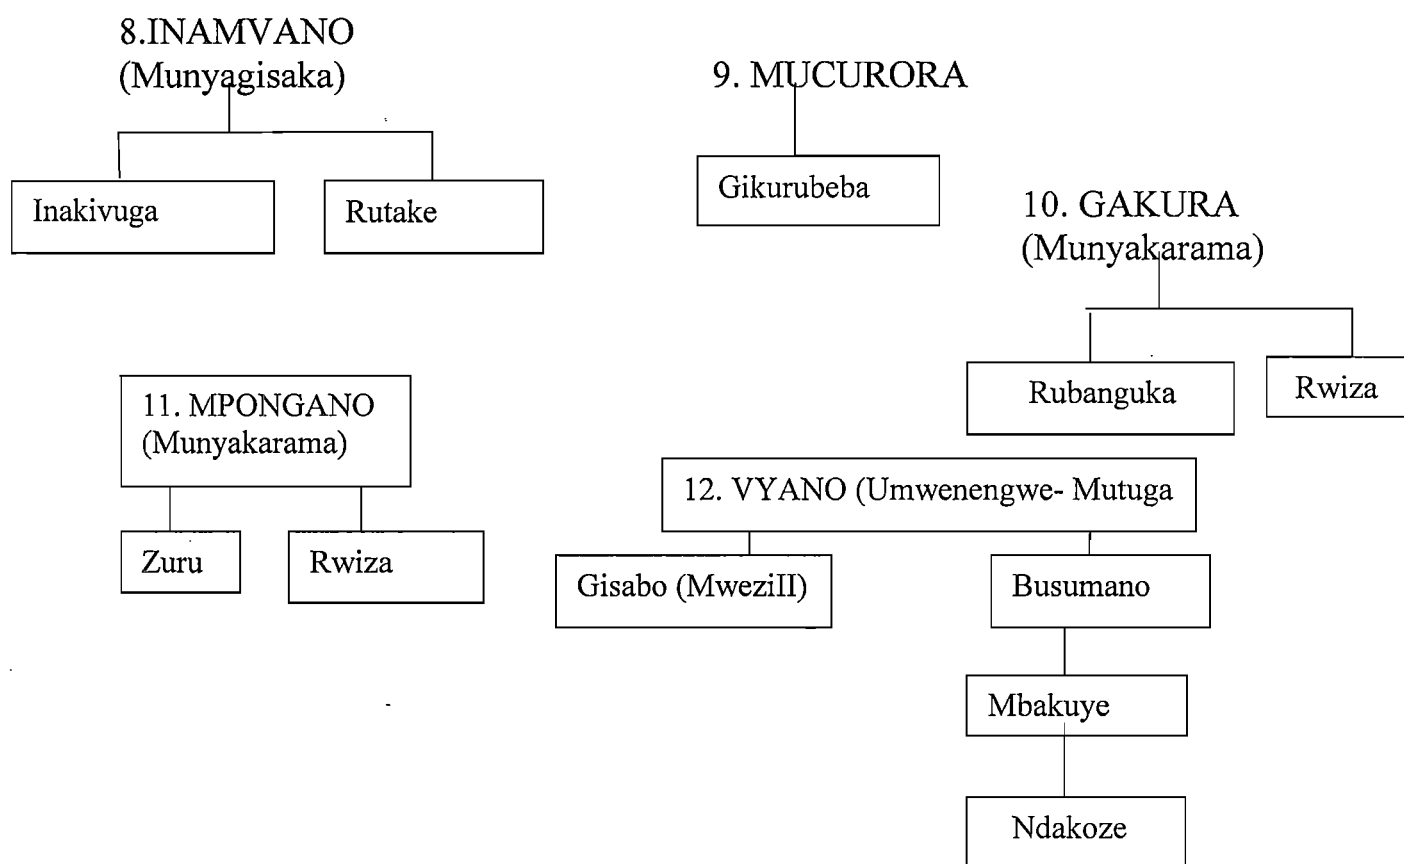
8.INAMVANO
(Munyagisaka)

Inakivuga

Rutake

9. MUCURORA

Gikurubeba

10. GAKURA
(Munyakarama)

Rubanguka

Rwiza

11. MPONGANO
(Munyakarama)

Zuru

Rwiza

12. VYANO (Umwenengwe- Mutuga

Gisabo (MweziII)

Busumano

Mbakuye

Ndakoze